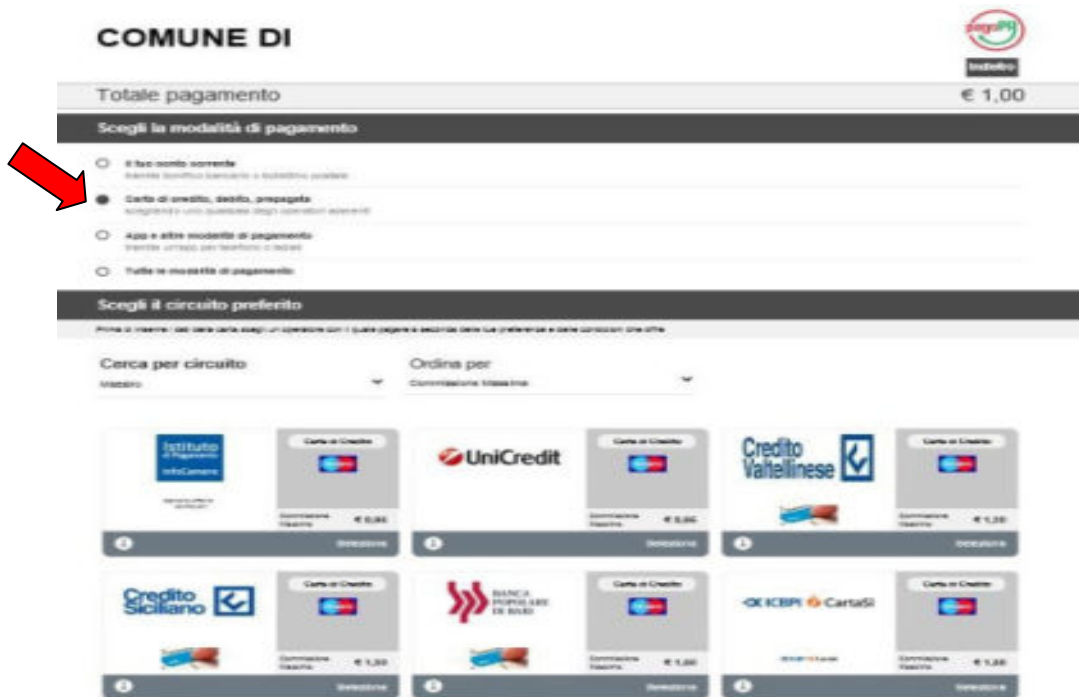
COMUNE DI

pagoPA

Indietro

Totale pagamento

€ 1,00

Scegli la modalità di pagamento

Il tuo conto corrente
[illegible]

Carta di credito, debito, prepagata
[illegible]

App e altre modalità di pagamento
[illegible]

Tutte le modalità di pagamento

Scegli il circuito preferito

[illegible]

Cerca per circuito
Maestro

Ordina per
Commissione Massima

Istituto di Pagamento InfoCamere
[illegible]
Carta di Credito
Commissione Massima € 0,95
Seleziona

UniCredit
Carta di Credito
Commissione Massima € 0,66
Seleziona

Credito Valtellinese
Carta di Credito
Commissione Massima € 1,20
Seleziona

Credito Siciliano
Carta di Credito
Commissione Massima € 1,20
Seleziona

BANCA POPOLARE DI BARI
Carta di Credito
Commissione Massima € 1,00
Seleziona

ICBPI CartaSi
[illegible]
Carta di Credito
Commissione Massima € 1,20
Seleziona